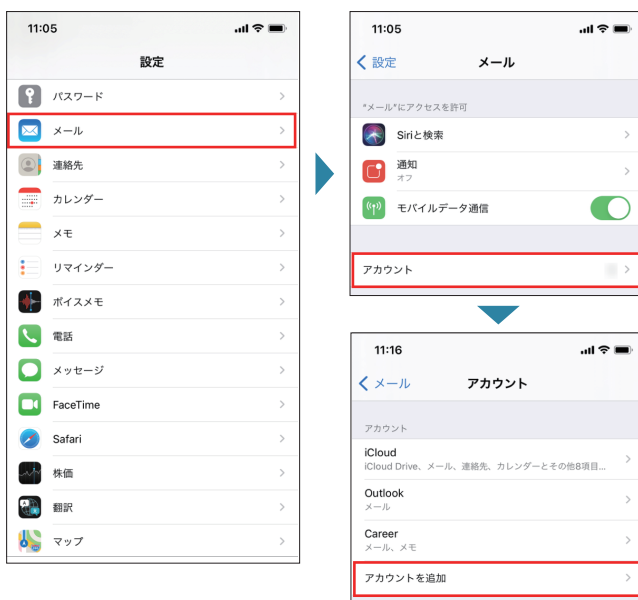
11:05

設定

パスワード

メール

連絡先

カレンダー

メモ

リマインダー

ボイスメモ

電話

メッセージ

FaceTime

Safari

株価

翻訳

マップ

11:05

< 設定 メール

"メール"にアクセスを許可

Siriと検索

通知
オフ

モバイルデータ通信

アカウント

11:16

< メール アカウント

アカウント

iCloud
iCloud Drive、メール、連絡先、カレンダーとその他8項目...

Outlook
メール

Career
メール、メモ

アカウントを追加